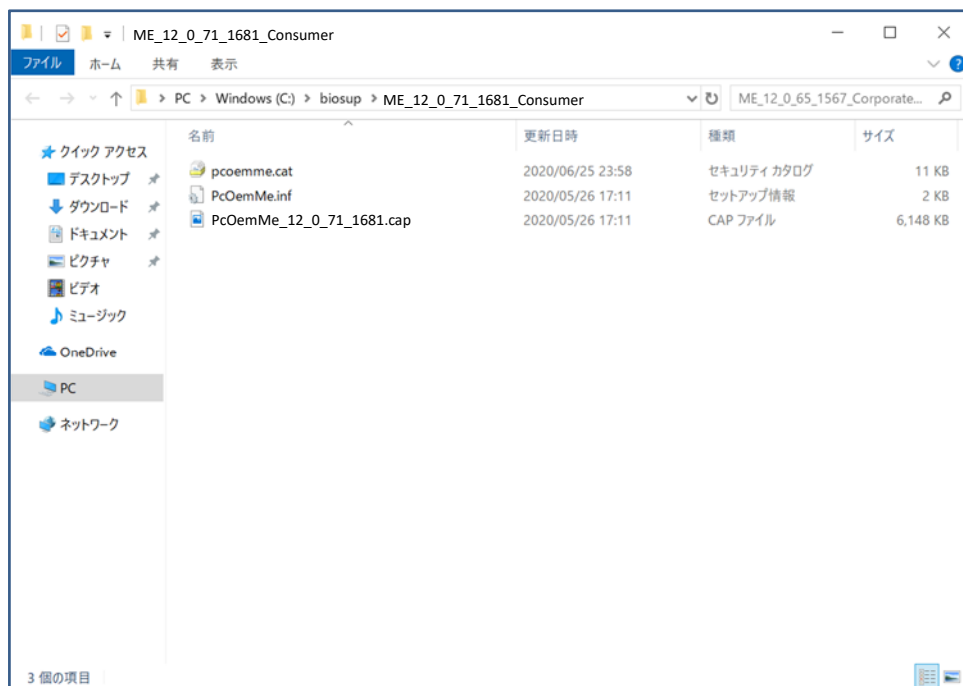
ME_12_0_71_1681_Consumer

ファイル ホーム 共有 表示

PC > Windows (C:) > biosup > ME_12_0_71_1681_Consumer

ME_12_0_65_1567_Corporate...

クイック アクセス
デスクトップ
ダウンロード
ドキュメント
ピクチャ
ビデオ
ミュージック
OneDrive
PC
ネットワーク

| 名前 | 更新日時 | 種類 | サイズ |
|---|---|---|---|
| pcoemme.cat | 2020/06/25 23:58 | セキュリティ カタログ | 11 KB |
| PcOemMe.inf | 2020/05/26 17:11 | セットアップ情報 | 2 KB |
| PcOemMe_12_0_71_1681.cap | 2020/05/26 17:11 | CAP ファイル | 6,148 KB |

3 個の項目